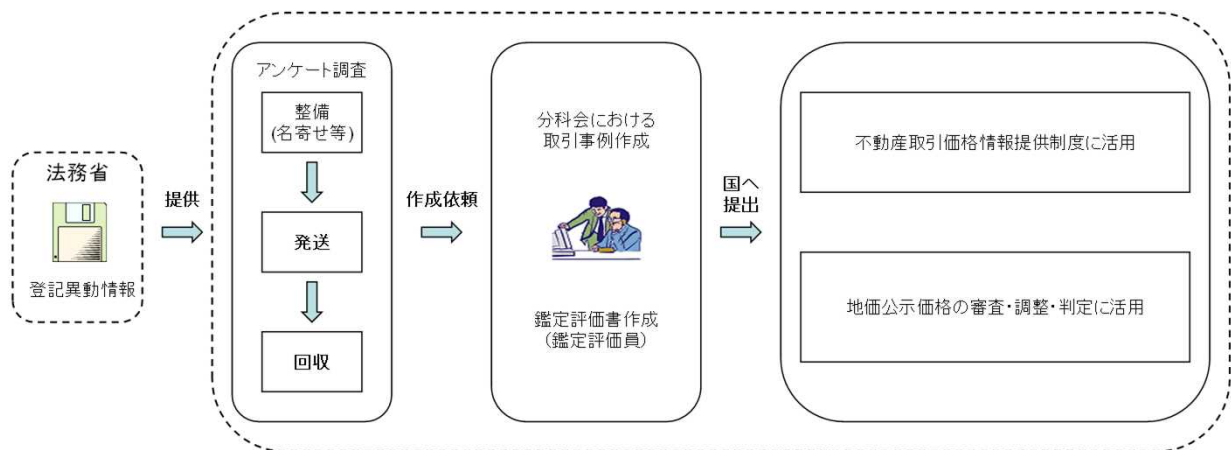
法務省

登記異動情報

提供

アンケート調査

整備
(名寄せ等)

発送

回収

作成依頼

分科会における
取引事例作成

鑑定評価書作成
（鑑定評価員）

国へ
提出

不動産取引価格情報提供制度に活用

地価公示価格の審査・調整・判定に活用